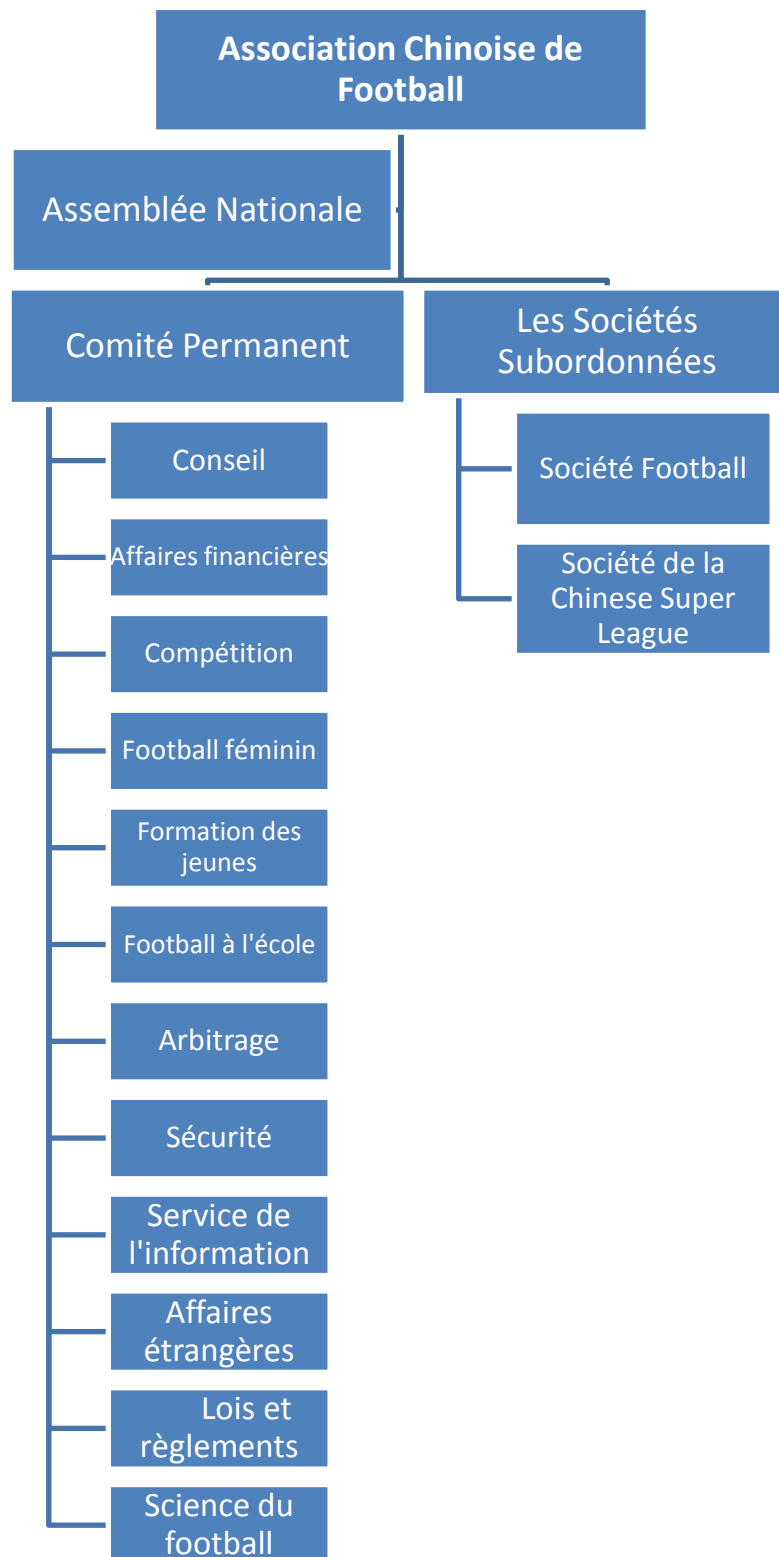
Association Chinoise de Football

Assemblée Nationale

Comité Permanent

Les Sociétés Subordonnées

Conseil

Affaires financières

Compétition

Football féminin

Formation des jeunes

Football à l'école

Arbitrage

Sécurité

Service de l'information

Affaires étrangères

Lois et règlements

Science du football

Société Football

Société de la Chinese Super League